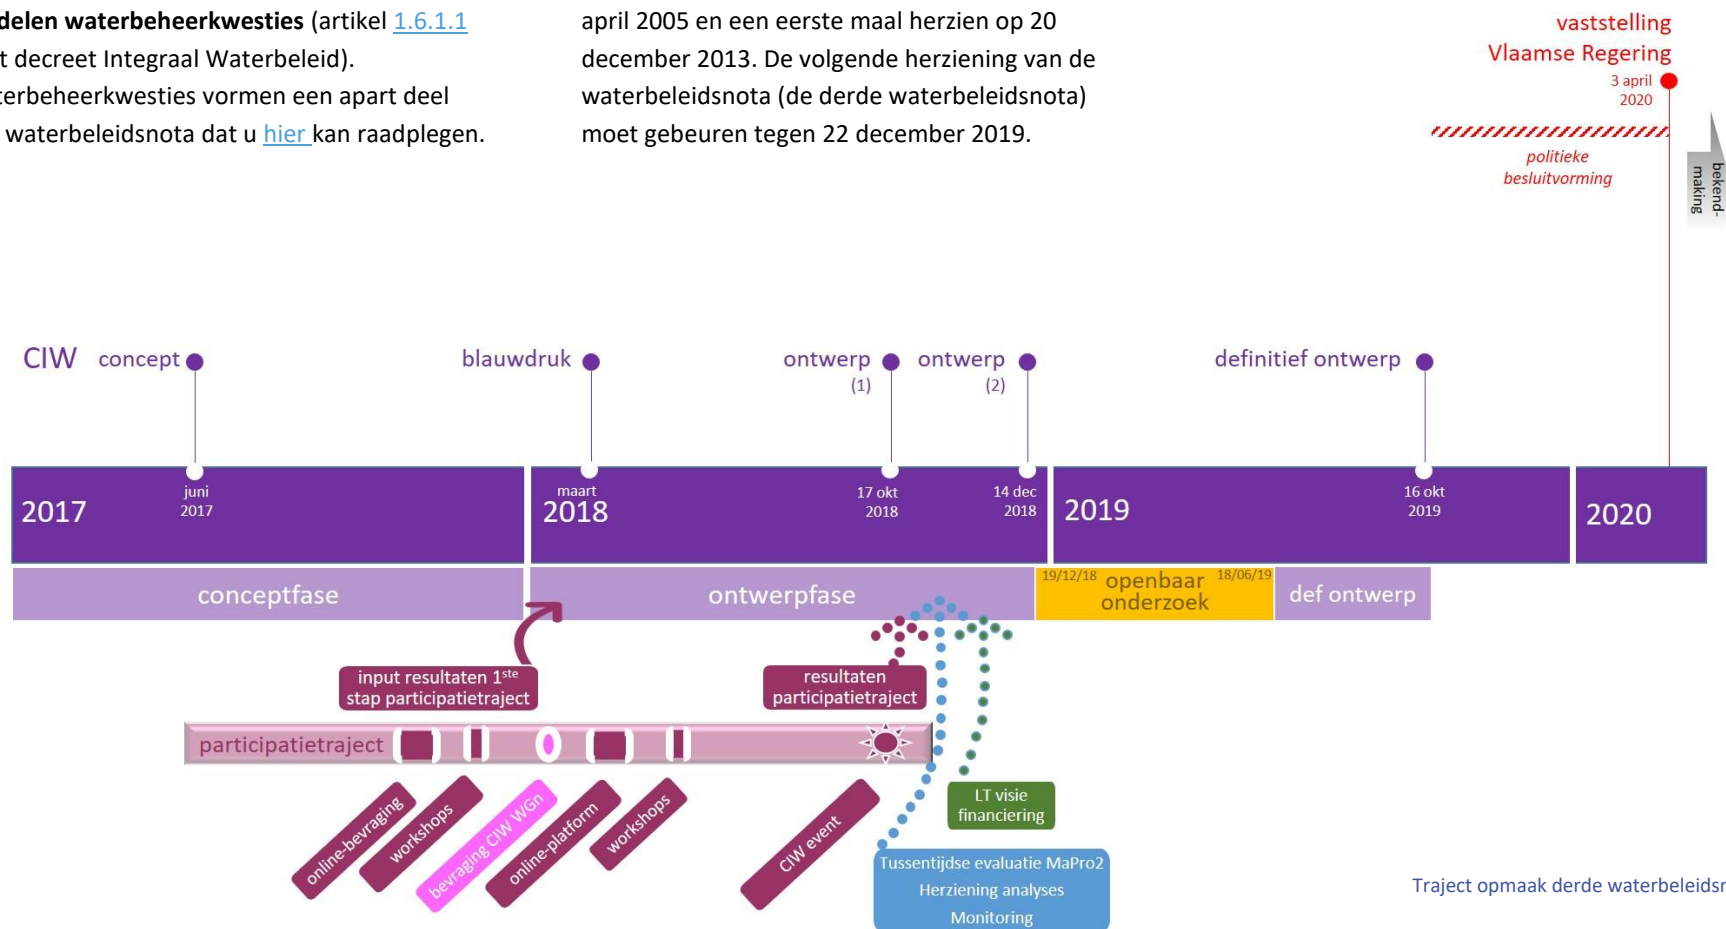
delen waterbeheerkwesties (artikel 1.6.1.1 t decreet Integraal Waterbeleid). terbeheerkwesties vormen een apart deel waterbeleidsnota dat u hier kan raadplegen.

april 2005 en een eerste maal herzien op 20 december 2013. De volgende herziening van de waterbeleidsnota (de derde waterbeleidsnota) moet gebeuren tegen 22 december 2019.

vaststelling Vlaamse Regering

3 april 2020

politieke besluitvorming

bekend-making

CIW concept

blauwdruk

ontwerp (1)

ontwerp (2)

definitief ontwerp

2017

juni 2017

maart 2018

17 okt 2018

14 dec 2018

2019

16 okt 2019

2020

conceptfase

ontwerpfase

19/12/18 openbaar onderzoek 18/06/19

def ontwerp

input resultaten 1$^{ste}$ stap participatietraject

resultaten participatietraject

participatietraject

online-bevraging

workshops

bevraging CIW WGn

online-platform

workshops

CIW event

LT visie financiering

Tussentijdse evaluatie MaPro2
Herziening analyses
Monitoring

Traject opmaak derde waterbeleidsr